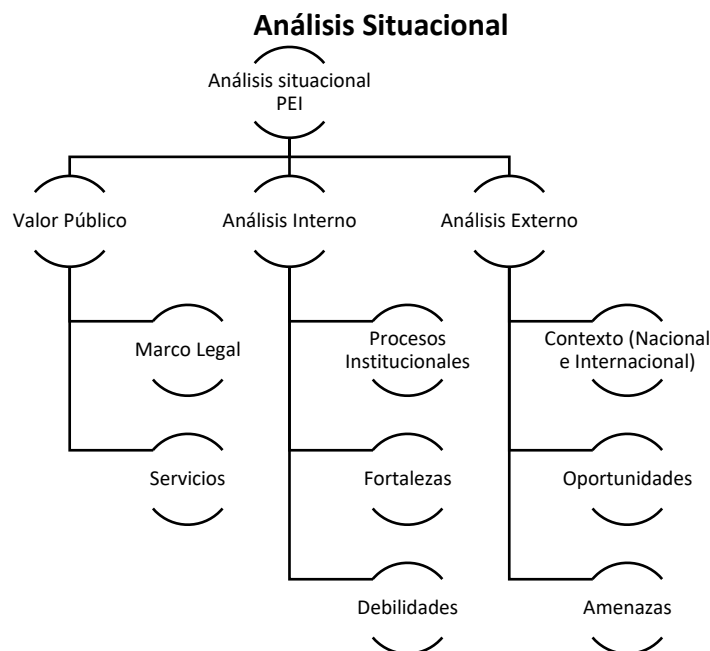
Análisis Situacional

Análisis situacional PEI

Valor Público

Marco Legal

Servicios

Análisis Interno

Procesos Institucionales

Fortalezas

Debilidades

Análisis Externo

Contexto (Nacional e Internacional)

Oportunidades

Amenazas